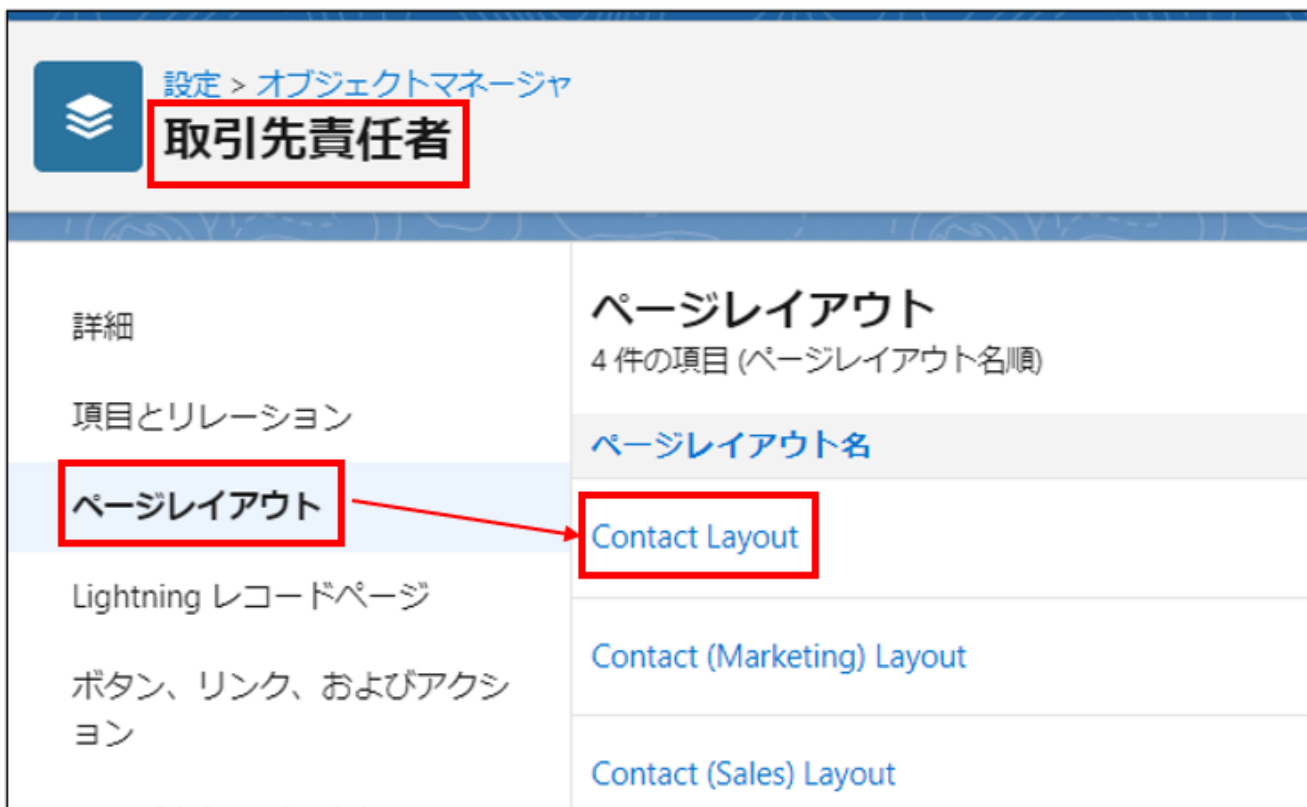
設定 > オブジェクトマネージャ
取引先責任者

詳細

項目とリレーション

ページレイアウト

Lightning レコードページ

ボタン、リンク、およびアクション

ページレイアウト
4 件の項目 (ページレイアウト名順)

ページレイアウト名

Contact Layout

Contact (Marketing) Layout

Contact (Sales) Layout